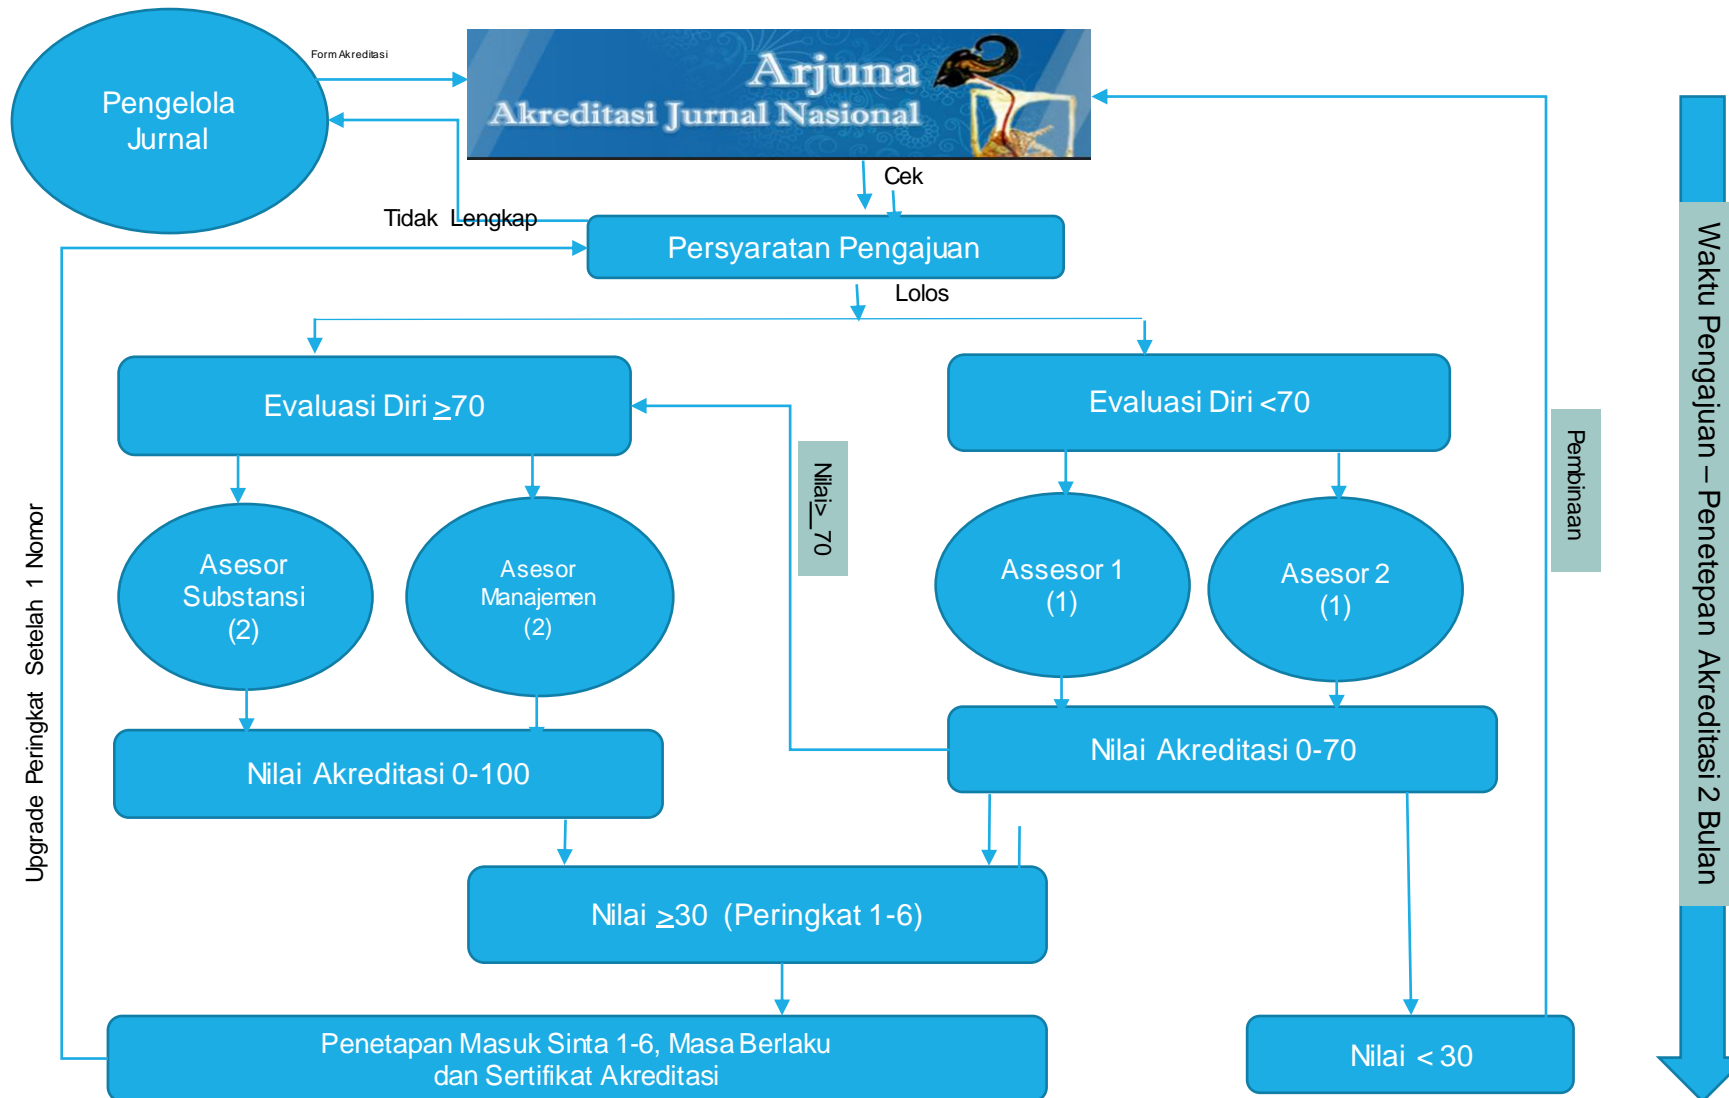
Pengelola Jurnal

Form Akreditasi

Arjuna
Akreditasi Jurnal Nasional

Cek

Tidak Lengkap

Persyaratan Pengajuan

Lolos

Evaluasi Diri $\geq$70

Evaluasi Diri <70

Nilai$\geq$70

Pembinaan

Waktu Pengajuan – Penetepan Akreditasi 2 Bulan

Upgrade Peringkat Setelah 1 Nomor

Asesor Substansi (2)

Asesor Manajemen (2)

Assesor 1 (1)

Asesor 2 (1)

Nilai Akreditasi 0-100

Nilai Akreditasi 0-70

Nilai $\geq$30 (Peringkat 1-6)

Penetapan Masuk Sinta 1-6, Masa Berlaku dan Sertifikat Akreditasi

Nilai < 30